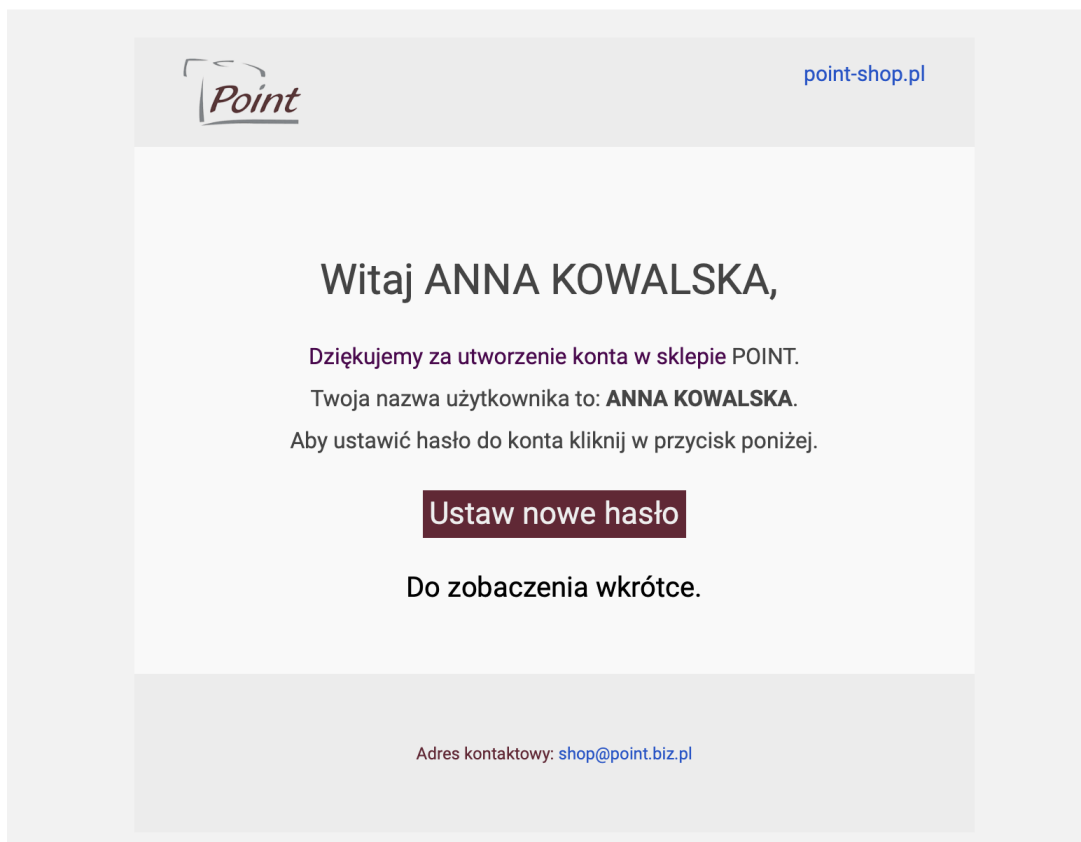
Point

point-shop.pl

Witaj ANNA KOWALSKA,

Dziękujemy za utworzenie konta w sklepie POINT.

Twoja nazwa użytkownika to: **ANNA KOWALSKA**.

Aby ustawić hasło do konta kliknij w przycisk poniżej.

Ustaw nowe hasło

Do zobaczenia wkrótce.

Adres kontaktowy: shop@point.biz.pl